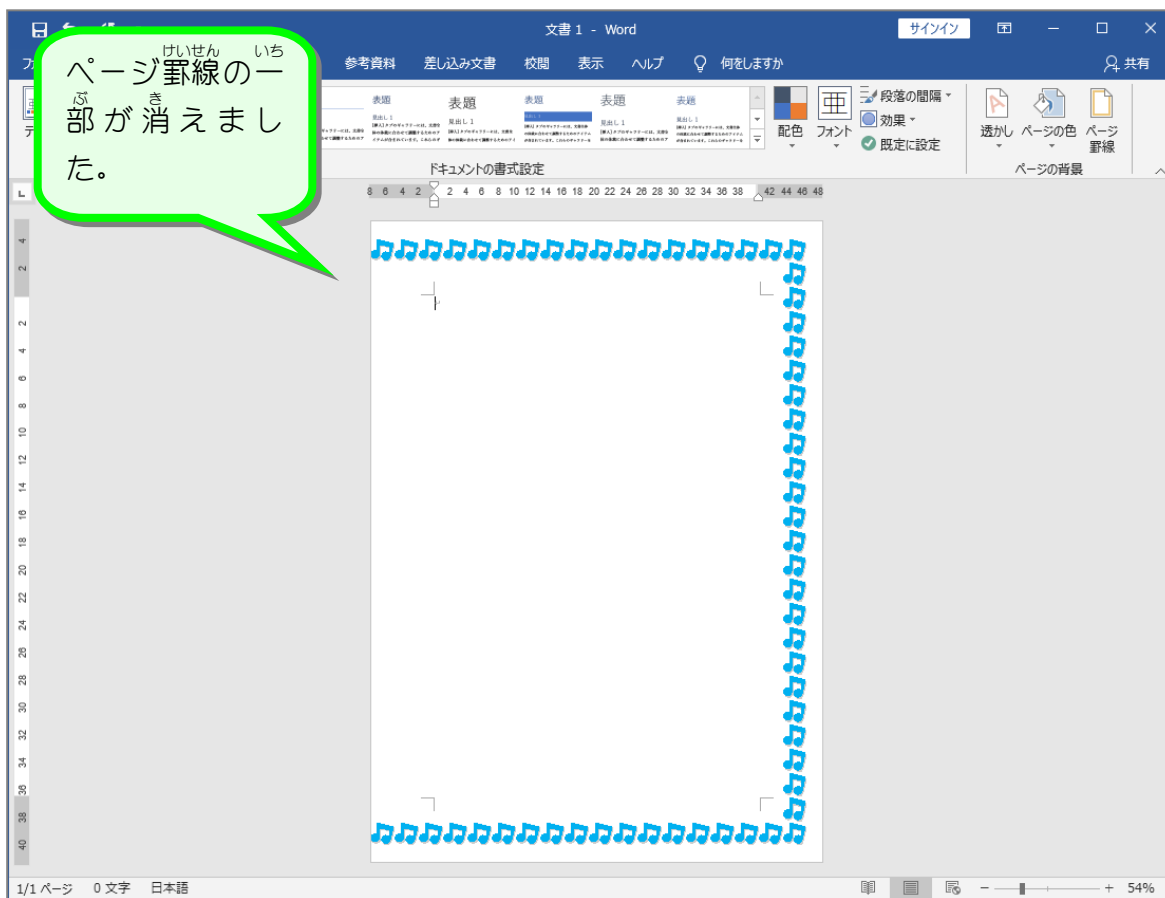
けいせん いち
ページ罫線の一
ぶ き
部が消えました。

文書 1 - Word

サインイン

共有

参考資料 差し込み文書 校閲 表示 ヘルプ 何をしますか

表題 表題 表題 表題 表題

配色 フォント

段落の間隔

効果

既定に設定

ドキュメントの書式設定

透かし ページの色 ページ罫線

ページの背景

8 6 4 2 2 4 6 8 10 12 14 16 18 20 22 24 26 28 30 32 34 36 38 42 44 46 48

1/1 ページ 0 文字 日本語

54%